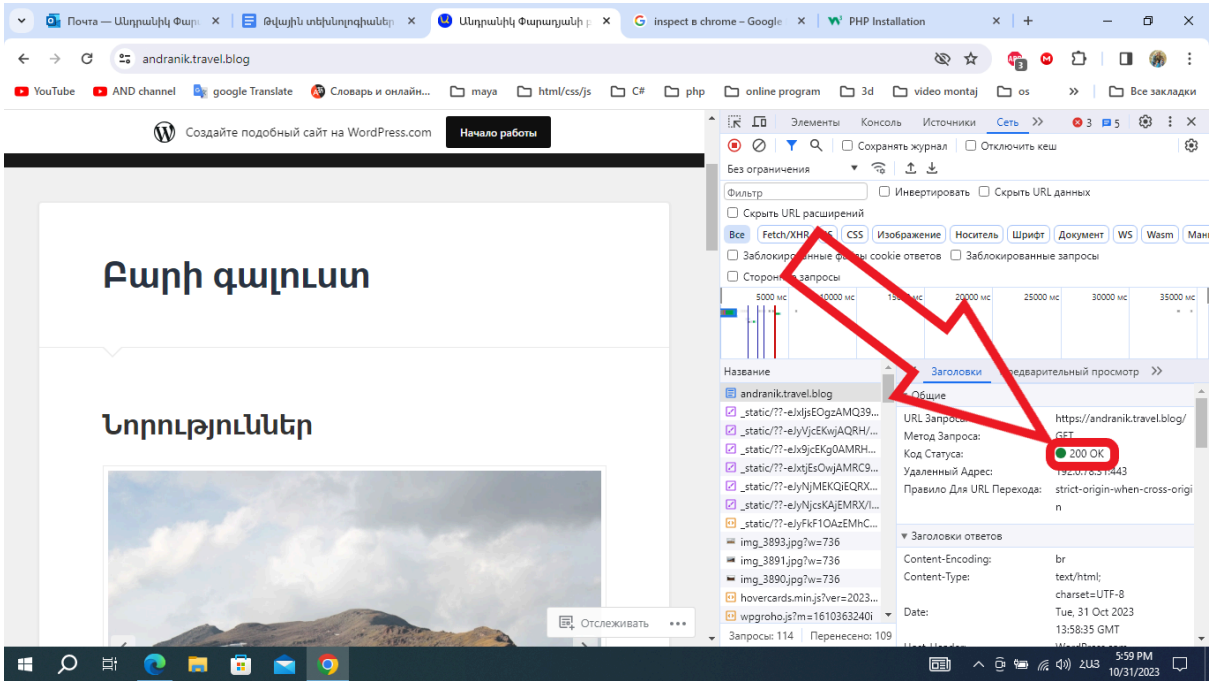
Почта — Անդրանիկ Փար ×
Թվային տեխնոլոգիաներ ×
Անդրանիկ Փարադյանի բ ×
inspect в chrome – Google ×
PHP Installation ×

andranik.travel.blog

YouTube | AND channel | google Translate | Словарь и онлайн... | maya | html/css/js | C# | php | online program | 3d | video montaj | os | Все закладки

Создайте подобный сайт на WordPress.com
Начало работы

Բարի գալուստ

Նորություններ

Отслеживать

Элементы Консоль Источники Сеть 3 5

Сохранять журнал Отключить кеш
Без ограничения
Фильтр Инвертировать Скрыть URL данных
Скрыть URL расширений
Все Fetch/XHR JS CSS Изображение Носитель Шрифт Документ WS Wasm Мани
Заблокированные файлы cookie ответов Заблокированные запросы
Сторонние запросы

5000 мс 10000 мс 15000 мс 20000 мс 25000 мс 30000 мс 35000 мс

Название
andranik.travel.blog
_static/??-eJxIjsEOgzAMQ39...
_static/??-eJyVjcEKwjAQRH/...
_static/??-eJx9jcEKg0AMRH...
_static/??-eJxtjEsOwjAMRC9...
_static/??-eJyNjMEKQiEQRX...
_static/??-eJyNjcsKAjEMRX/I...
_static/??-eJyFkF1OAzEMhC...
img_3893.jpg?w=736
img_3891.jpg?w=736
img_3890.jpg?w=736
hovercards.min.js?ver=2023...
wpgroho.js?m=1610363240i
Запросы: 114 Перенесено: 109

Заголовки Предварительный просмотр
Общие
URL Запроса: https://andranik.travel.blog/
Метод Запроса: GET
Код Статуса: 200 OK
Удаленный Адрес: 192.0.78.31:443
Правило Для URL Перехода: strict-origin-when-cross-origin
Заголовки ответов
Content-Encoding: br
Content-Type: text/html; charset=UTF-8
Date: Tue, 31 Oct 2023 13:58:35 GMT

ՀԱՅ 5:59 PM 10/31/2023